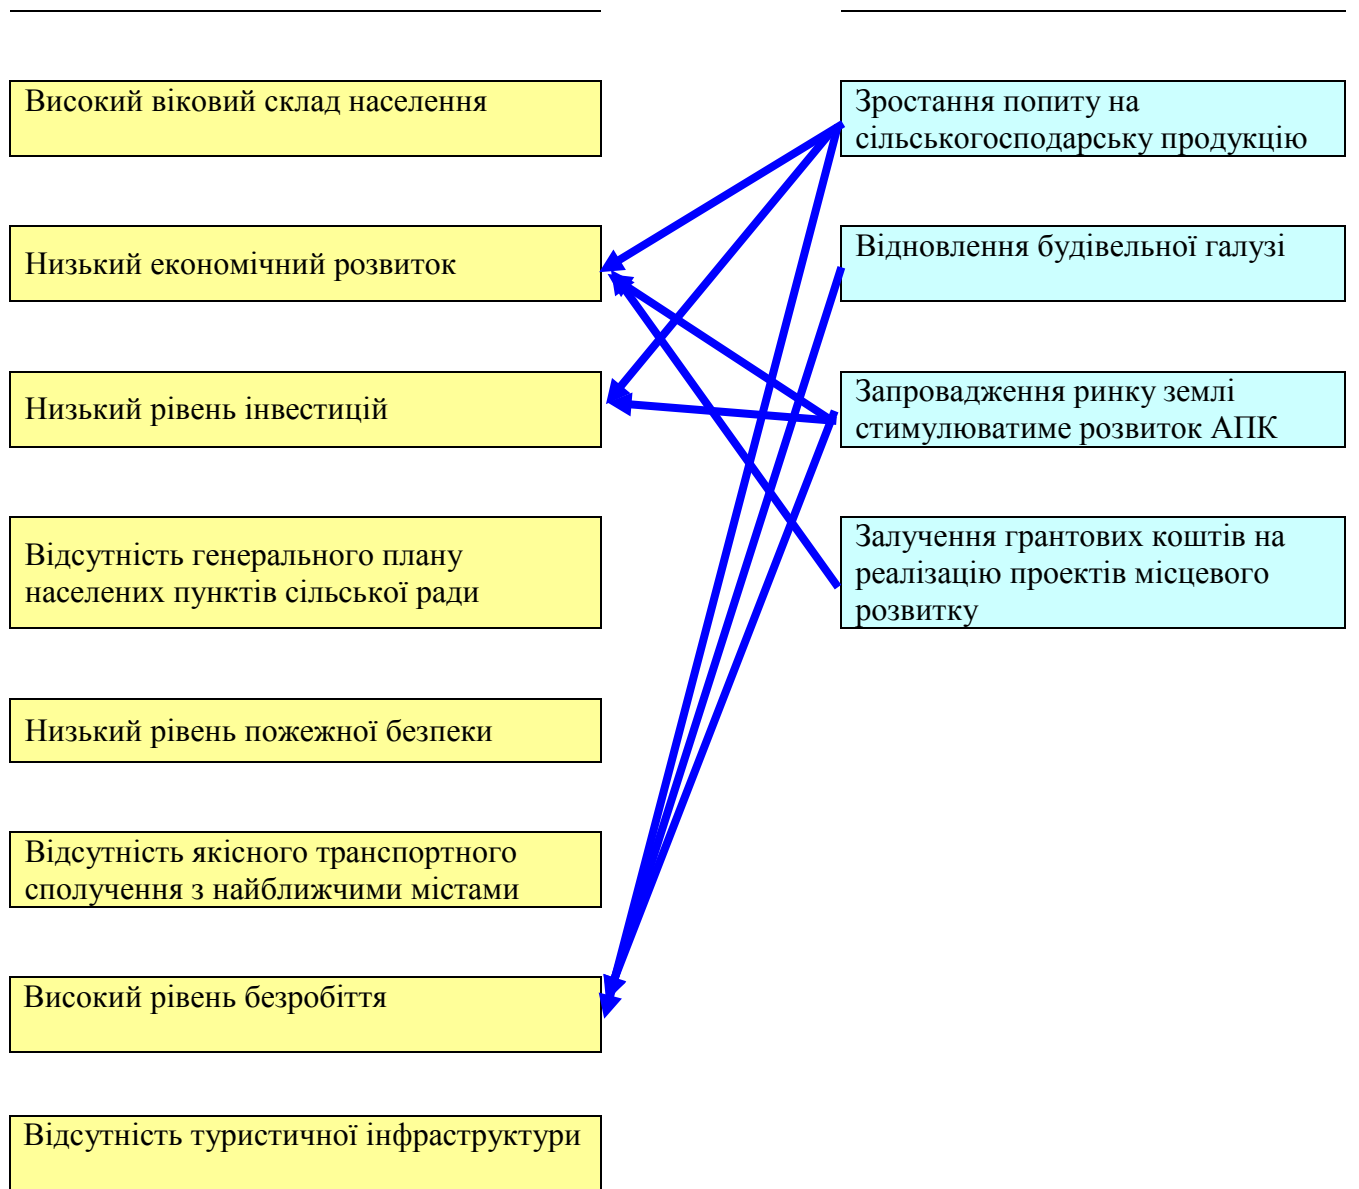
Високий віковий склад населення

Низький економічний розвиток

Низький рівень інвестицій

Відсутність генерального плану населених пунктів сільської ради

Низький рівень пожежної безпеки

Відсутність якісного транспортного сполучення з найближчими містами

Високий рівень безробіття

Відсутність туристичної інфраструктури

Зростання попиту на сільськогосподарську продукцію

Відновлення будівельної галузі

Запровадження ринку землі стимулюватиме розвиток АПК

Залучення грантових коштів на реалізацію проектів місцевого розвитку